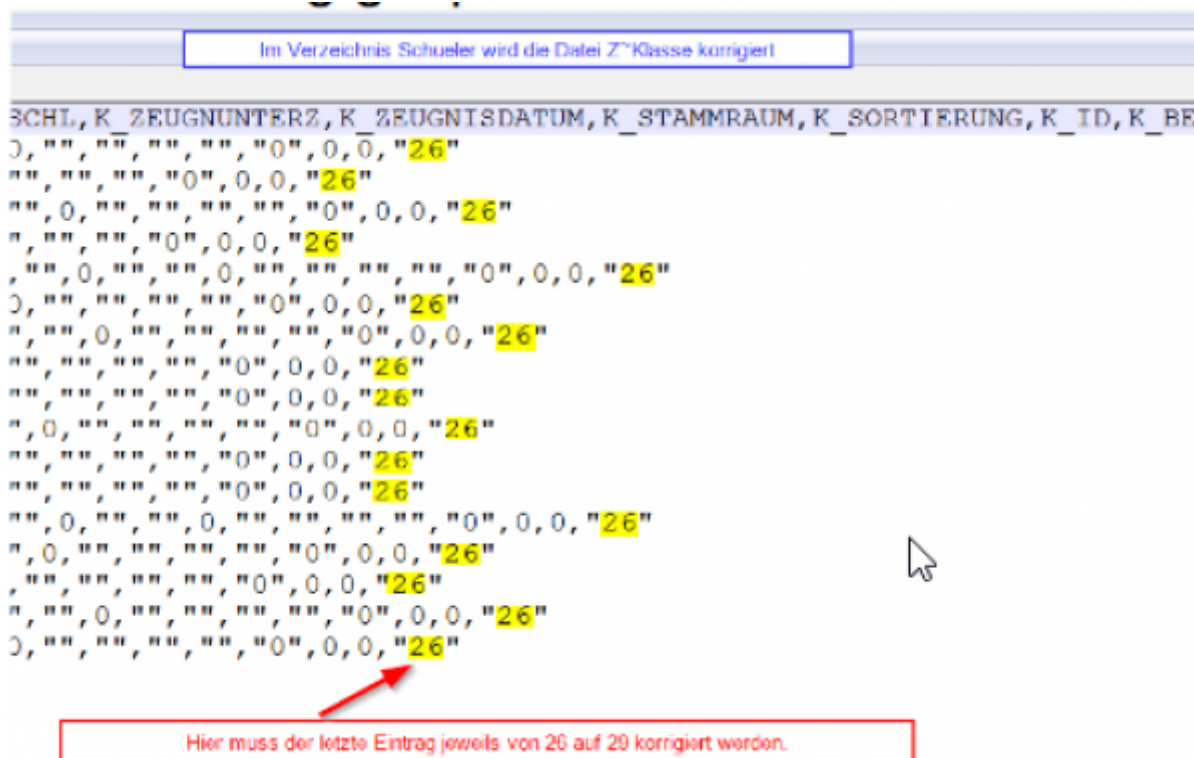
Im Verzeichnis Schueler wird die Datei Z~Klasse korrigiert

SCHL,K_ZEUGNUNTERZ,K_ZEUGNISDATUM,K_STAMMRAUM,K_SORTIERUNG,K_ID,K_BE
0,"","","","","0",0,0,"26"
"","","","0",0,0,"26"
"",0,"","","","","0",0,0,"26"
","","","0",0,0,"26"
,"",0,"","",0,"","","","","0",0,0,"26"
0,"","","","","0",0,0,"26"
","",0,"","","","","0",0,0,"26"
"","","","","0",0,0,"26"
"","","","","0",0,0,"26"
",0,"","","","","0",0,0,"26"
"","","","","0",0,0,"26"
"","","","","0",0,0,"26"
"",0,"","",0,"","","","","0",0,0,"26"
",0,"","","","","0",0,0,"26"
,"","","","","0",0,0,"26"
","",0,"","","","","0",0,0,"26"
0,"","","","","0",0,0,"26"

Hier muss der letzte Eintrag jeweils von 26 auf 29 korrigiert werden.